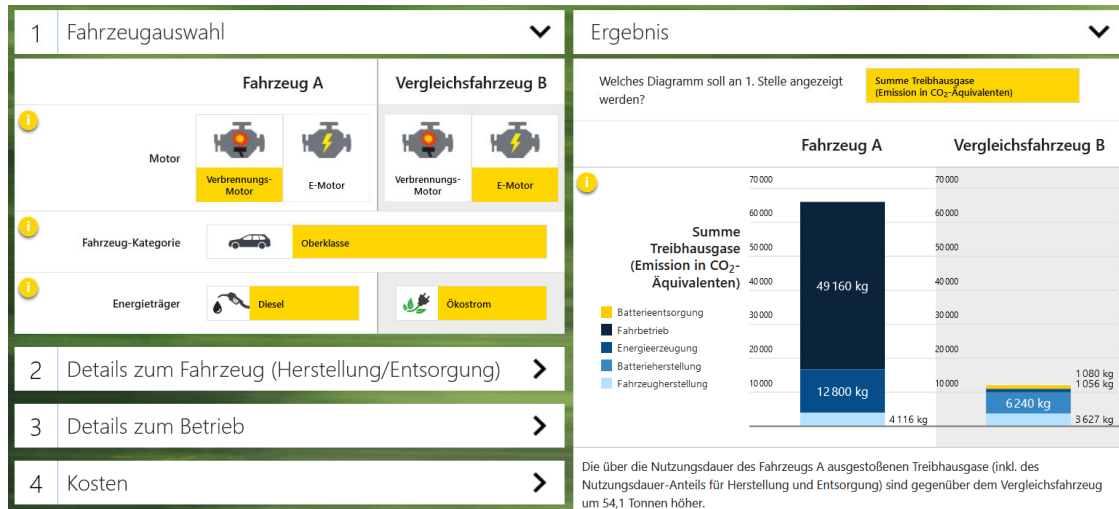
1 Fahrzeugauswahl

| | Fahrzeug A | | Vergleichsfahrzeug B | |
|---|---|---|---|---|
| Motor | Verbrennungs-Motor | E-Motor | Verbrennungs-Motor | E-Motor |
| Fahrzeug-Kategorie | Oberklasse | | | |
| Energieträger | Diesel | | Ökostrom | |

2 Details zum Fahrzeug (Herstellung/Entsorgung)

3 Details zum Betrieb

4 Kosten

Ergebnis

Welches Diagramm soll an 1. Stelle angezeigt werden?

Summe Treibhausgase (Emission in $CO_2$-Äquivalenten)

Fahrzeug A

Vergleichsfahrzeug B

Summe Treibhausgase (Emission in $CO_2$-Äquivalenten)

Batterieentsorgung
Fahrbetrieb
Energieerzeugung
Batterieherstellung
Fahrzeugherstellung

70 000
60 000
50 000
40 000
30 000
20 000
10 000

49 160 kg
12 800 kg
4 116 kg

70 000
60 000
50 000
40 000
30 000
20 000
10 000

1 080 kg
1 056 kg
6 240 kg
3 627 kg

Die über die Nutzungsdauer des Fahrzeugs A ausgestoßenen Treibhausgase (inkl. des Nutzungsdauer-Anteils für Herstellung und Entsorgung) sind gegenüber dem Vergleichsfahrzeug um 54,1 Tonnen höher.